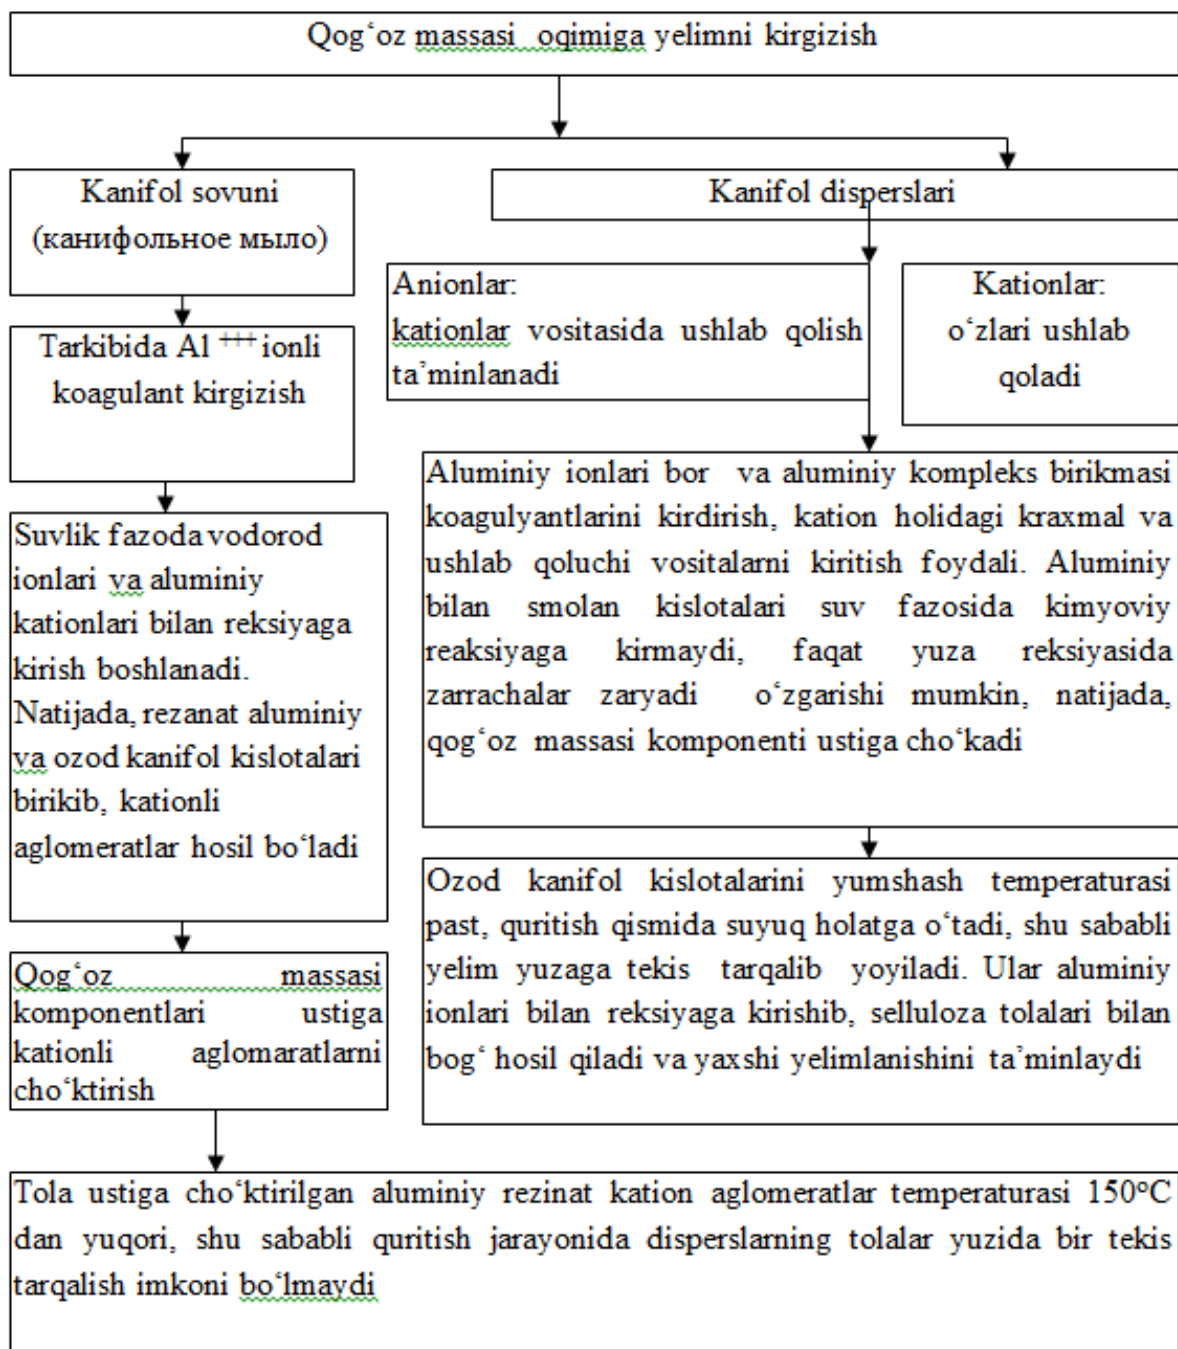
Qog‘oz massasi oqimiga yelimni kirgizish

Kanifol sovuni (канифольное мыло)

Kanifol disperslari

Anionlar: kationlar vositasida ushlab qolish ta’minlanadi

Kationlar: o‘zlari ushlab qoladi

Tarkibida Al $^{+++}$ ionli koagulant kirgizish

Aluminiy ionlari bor va aluminiy kompleks birikmasi koagulyantlarini kirdirish, kation holidagi kraxmal va ushlab qoluchi vositalarni kiritish foydali. Aluminiy bilan smolan kislotalari suv fazosida kimyoviy reaksiyaga kirmaydi, faqat yuza reksiyasida zarrachalar zaryadi o‘zgarishi mumkin, natijada, qog‘oz massasi komponenti ustiga cho‘kadi

Suvlik fazoda vodorod ionlari va aluminiy kationlari bilan reksiyaga kirish boshlanadi. Natijada, rezanat aluminiy va ozod kanifol kislotalari birikib, kationli aglomeratlar hosil bo‘ladi

Ozod kanifol kislotalarini yumshash temperaturasi past, quritish qismida suyuq holatga o‘tadi, shu sababli yelim yuzaga tekis tarqalib yoyiladi. Ular aluminiy ionlari bilan reksiyaga kirishib, selluloza tolalari bilan bog‘ hosil qiladi va yaxshi yelimlanishini ta’minlaydi

Qog‘oz massasi komponentlari ustiga kationli aglomaratlarni cho‘ktirish

Tola ustiga cho‘ktirilgan aluminiy rezinat kation aglomeratlar temperaturasi 150°C dan yuqori, shu sababli quritish jarayonida disperslarning tolalar yuzida bir tekis tarqalish imkoni bo‘lmaydi